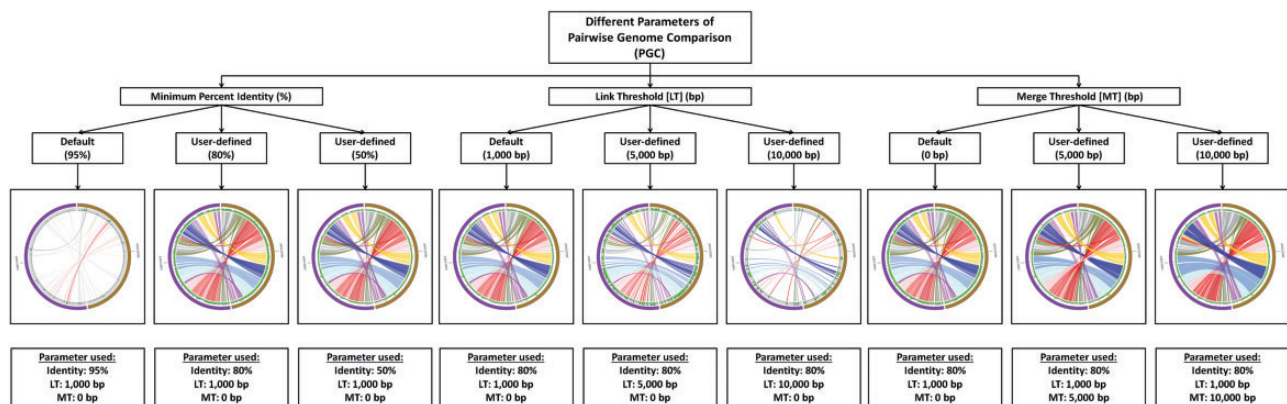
Different Parameters of Pairwise Genome Comparison (PGC)

Minimum Percent Identity (%)

Link Threshold [LT] (bp)

Merge Threshold [MT] (bp)

Default (95%)

User-defined (80%)

User-defined (50%)

Default (1,000 bp)

User-defined (5,000 bp)

User-defined (10,000 bp)

Default (0 bp)

User-defined (5,000 bp)

User-defined (10,000 bp)

Parameter used:
Identity: 95%
LT: 1,000 bp
MT: 0 bp

Parameter used:
Identity: 80%
LT: 1,000 bp
MT: 0 bp

Parameter used:
Identity: 50%
LT: 1,000 bp
MT: 0 bp

Parameter used:
Identity: 80%
LT: 1,000 bp
MT: 0 bp

Parameter used:
Identity: 80%
LT: 5,000 bp
MT: 0 bp

Parameter used:
Identity: 80%
LT: 10,000 bp
MT: 0 bp

Parameter used:
Identity: 80%
LT: 1,000 bp
MT: 0 bp

Parameter used:
Identity: 80%
LT: 1,000 bp
MT: 5,000 bp

Parameter used:
Identity: 80%
LT: 1,000 bp
MT: 10,000 bp